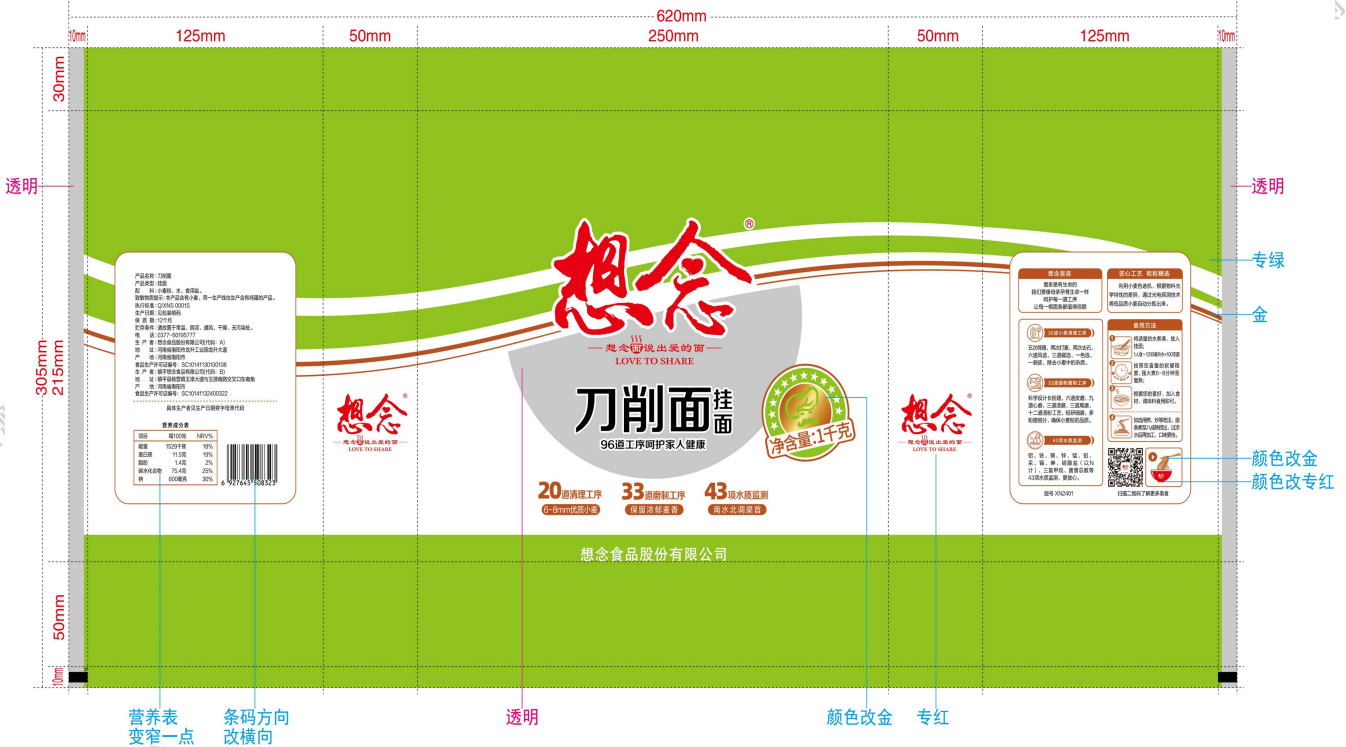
620mm

10mm 125mm 50mm 250mm 50mm 125mm 10mm

30mm

透明

透明

305mm 215mm

50mm

10mm

想念®
想念面说出爱的面
LOVE TO SHARE

刀削面挂面
96道工序呵护家人健康

净含量:1千克

20道清理工序
6~8mm优质小麦

33道磨制工序
保留浓郁麦香

43项水质监测
南水北调渠首

想念®
想念面说出爱的面
LOVE TO SHARE

想念®
想念面说出爱的面
LOVE TO SHARE

产品名称：刀削面
产品类型：挂面
配　料：小麦粉、水、食用盐。
致敏物质提示：本产品含有小麦，同一生产线也生产含有鸡蛋的产品。
执行标准：Q/XNS 0001S
生产日期：见包装侧码
保 质 期：12个月
贮存条件：请放置于常温、阴凉、通风、干燥、无污染处。
电　话：0377-60165777
生 产 者：想念食品股份有限公司(代码：A)
地　址：河南省南阳市宛城区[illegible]
产　地：河南省南阳市
食品生产许可证编号：SC10141130100108
生 产 者：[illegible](代码：B)
地　址：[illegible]
产　地：河南省南阳市
食品生产许可证编号：SC10141132400322

具体生产者及生产日期参字母表代码

营养成分表
| 项目 | 每100克 | NRV% |
|---|---|---|
| 能量 | 1529千焦 | 18% |
| 蛋白质 | 11.5克 | 19% |
| 脂肪 | 1.4克 | 2% |
| 碳水化合物 | 75.4克 | 25% |
| 钠 | 600毫克 | 30% |

6 927645 908323

想念宣言
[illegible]

匠心工艺 粒粒精选
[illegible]

20道小麦清理工序
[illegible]

33道面粉磨制工序
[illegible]

43项水质监测
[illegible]

食用方法
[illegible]

扫描二维码了解更多美食

批号 XN2401

想念食品股份有限公司

专绿

金

颜色改金

颜色改专红

营养表
变窄一点

条码方向
改横向

透明

颜色改金

专红